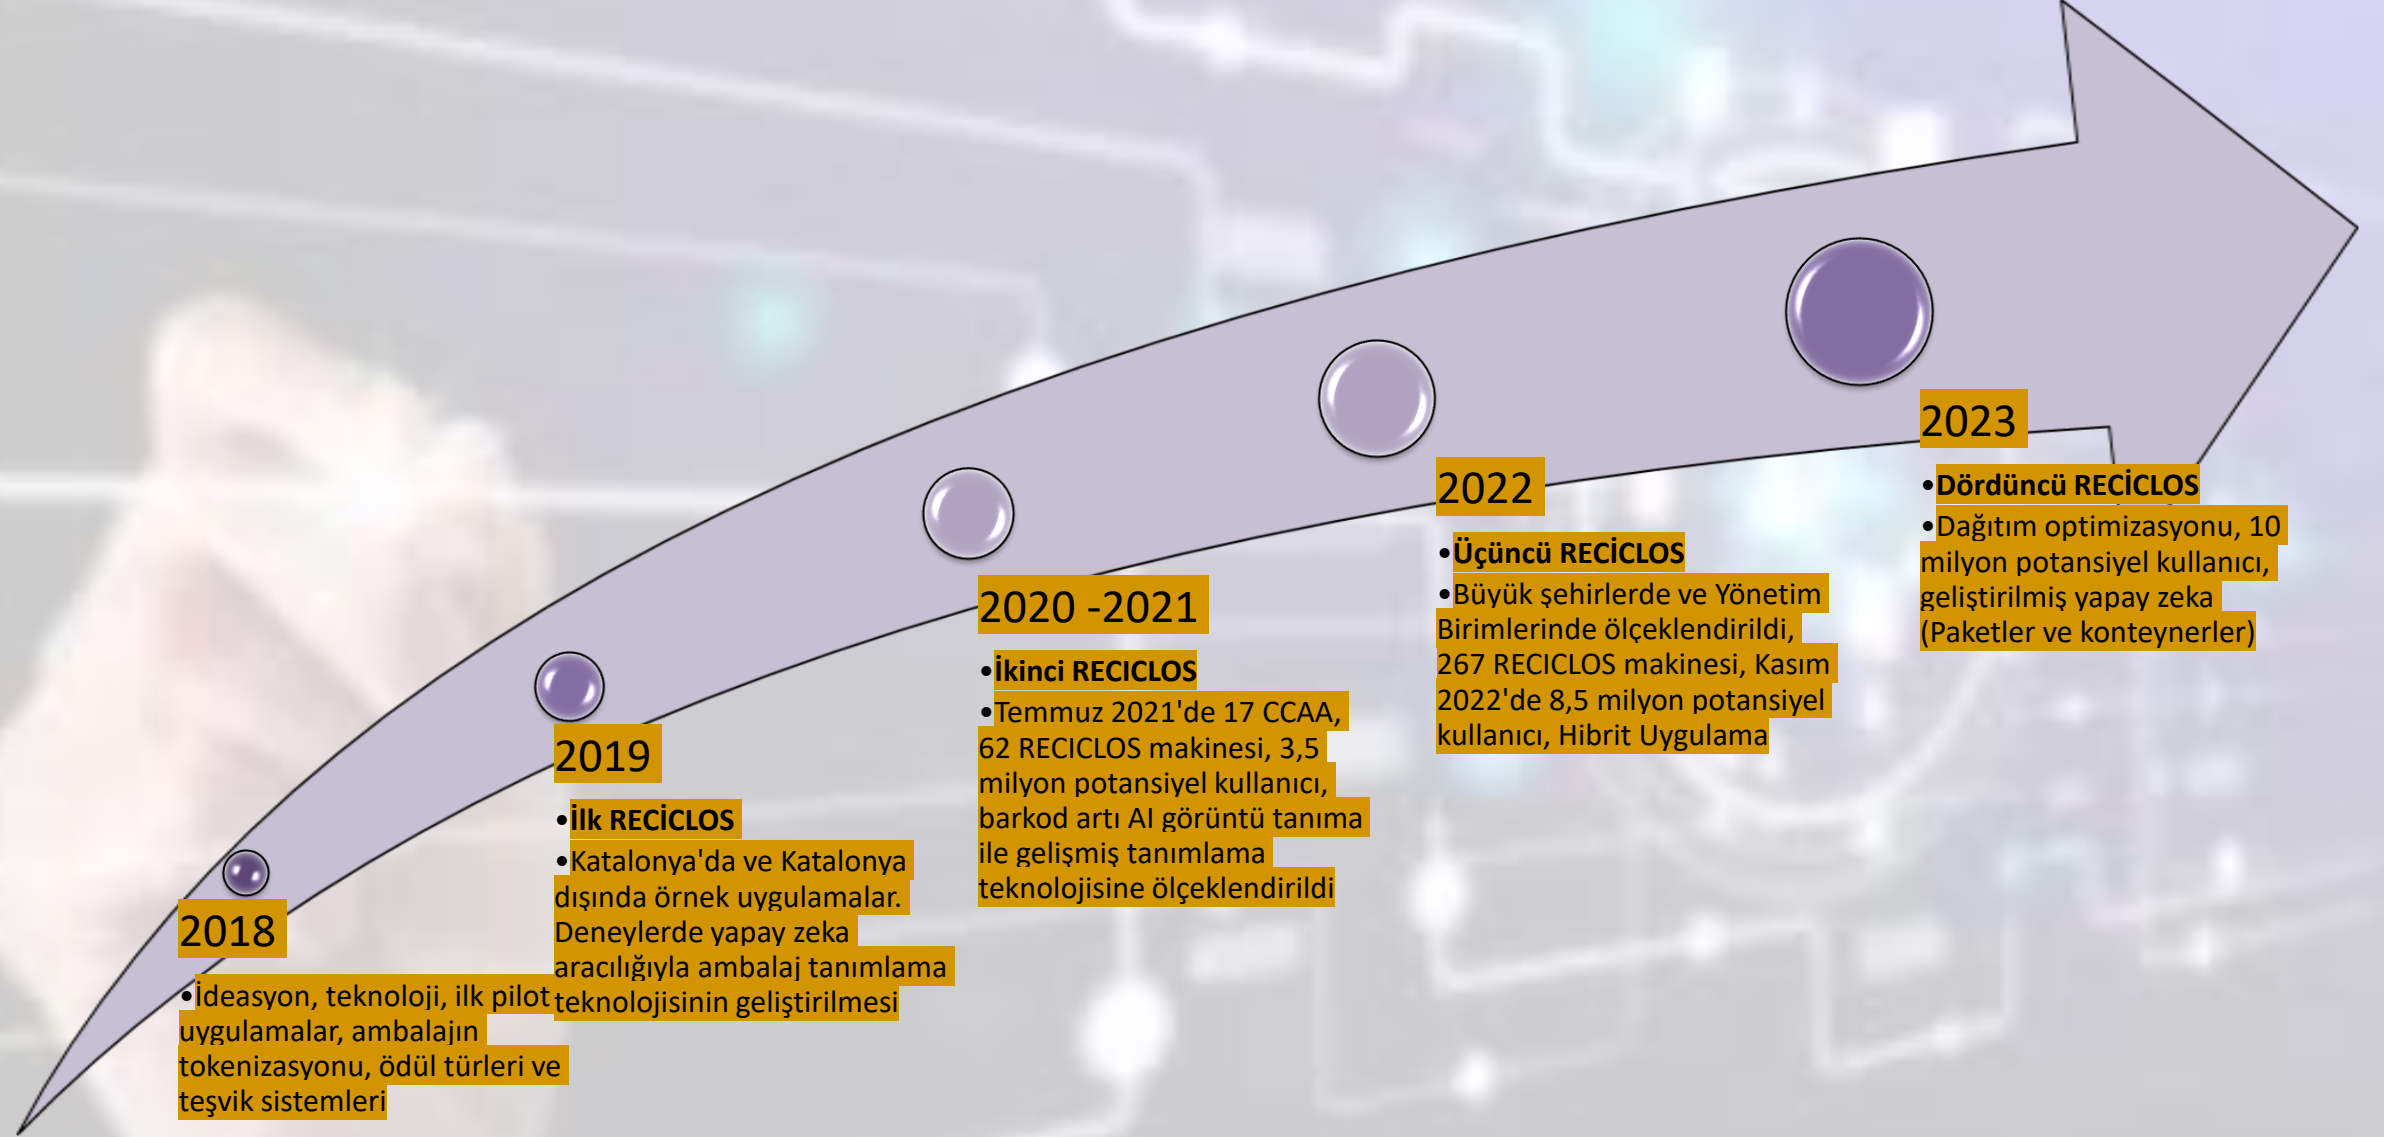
2018

• İdeasyon, teknoloji, ilk pilot uygulamalar, ambalajın tokenizasyonu, ödül türleri ve teşvik sistemleri

2019

• İlk RECİCLOS

• Katalonya'da ve Katalonya dışında örnek uygulamalar. Deneylerde yapay zeka aracılığıyla ambalaj tanımlama teknolojisinin geliştirilmesi

2020 -2021

• İkinci RECICLOS

• Temmuz 2021'de 17 CCAA, 62 RECICLOS makinesi, 3,5 milyon potansiyel kullanıcı, barkod artı AI görüntü tanıma ile gelişmiş tanımlama teknolojisine ölçeklendirildi

2022

• Üçüncü RECİCLOS

• Büyük şehirlerde ve Yönetim Birimlerinde ölçeklendirildi, 267 RECICLOS makinesi, Kasım 2022'de 8,5 milyon potansiyel kullanıcı, Hibrit Uygulama

2023

• Dördüncü RECİCLOS

• Dağıtım optimizasyonu, 10 milyon potansiyel kullanıcı, geliştirilmiş yapay zeka (Paketler ve konteynerler)